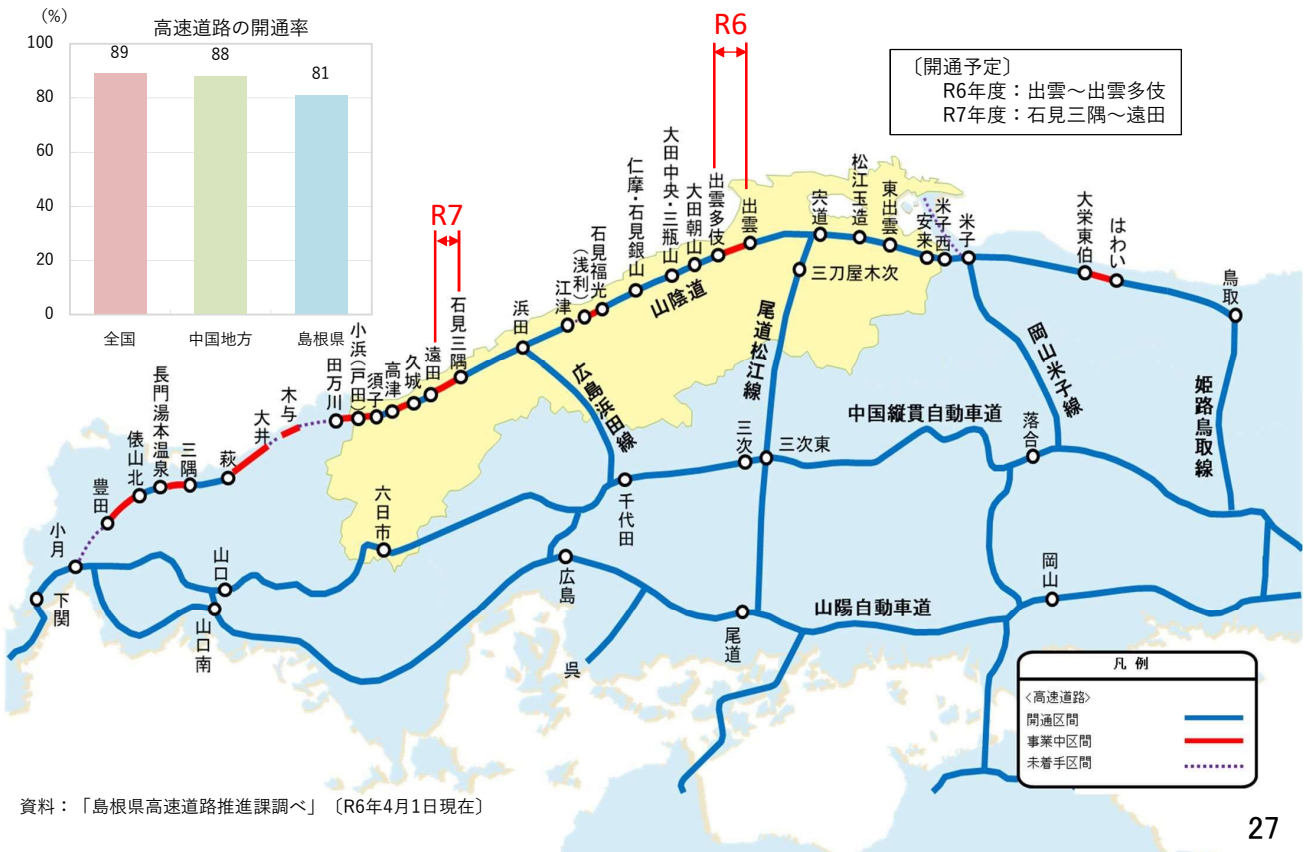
(%)
高速道路の開通率

| | 全国 | 中国地方 | 島根県 |
|---|---|---|---|
| | 89 | 88 | 81 |

100
80
60
40
20
0

R6
〔開通予定〕
R6年度：出雲～出雲多伎
R7年度：石見三隅～遠田

R7

下関
小月
豊田
俵山北
長門湯本温泉
三隅
萩
大井
木与
田万川
小浜(戸田)
須子
高津
久城
遠田
石見三隅
浜田
江津
石見福光(浅利)
仁摩・石見銀山
大田中央・三瓶山
大田朝山
出雲多伎
出雲
宍道
松江玉造
東出雲
安来
米子西
米子
大栄東伯
はわい
鳥取
山陰道
三刀屋木次
尾道松江線
岡山米子線
姫路鳥取線
広島浜田線
中国縦貫自動車道
三次
三次東
落合
千代田
六日市
山口
山口南
広島
呉
尾道
山陽自動車道
岡山

凡例
<高速道路>
開通区間
事業中区間
未着手区間

資料：「島根県高速道路推進課調べ」〔R6年4月1日現在〕

27